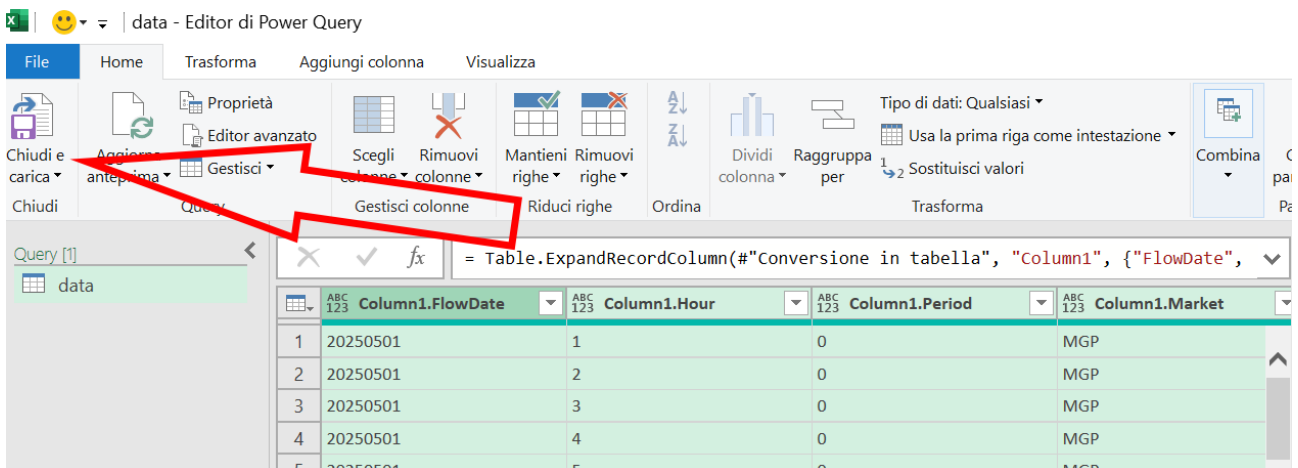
data - Editor di Power Query

File | Home | Trasforma | Aggiungi colonna | Visualizza

Chiudi e carica
Chiudi

Aggiorna anteprima
Proprietà
Editor avanzato
Gestisci
Query

Scegli colonne
Rimuovi colonne
Gestisci colonne

Mantieni righe
Rimuovi righe
Riduci righe

Ordina

Dividi colonna
Raggruppa per
Tipo di dati: Qualsiasi
Usa la prima riga come intestazione
$_2^1$ Sostituisci valori
Trasforma

Combina

Query [1]
data

$f_x$ = Table.ExpandRecordColumn(#"Conversione in tabella", "Column1", {"FlowDate",

| | Column1.FlowDate | Column1.Hour | Column1.Period | Column1.Market |
|---|---|---|---|---|
| 1 | 20250501 | 1 | 0 | MGP |
| 2 | 20250501 | 2 | 0 | MGP |
| 3 | 20250501 | 3 | 0 | MGP |
| 4 | 20250501 | 4 | 0 | MGP |
| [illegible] | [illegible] | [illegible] | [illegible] | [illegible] |